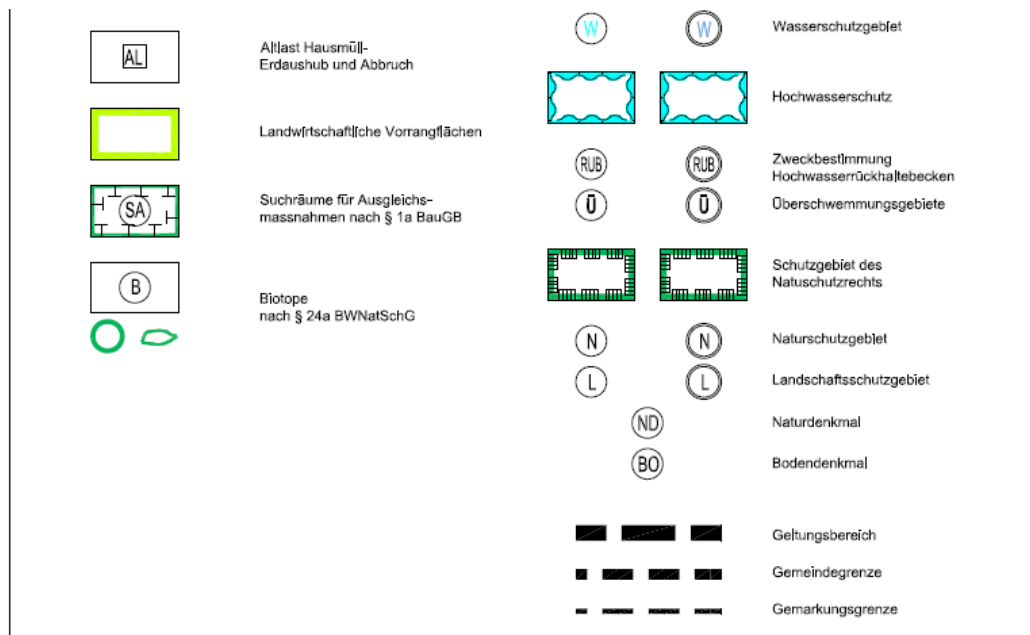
AL

Altlast Hausmüll-
Erdaushub und Abbruch

Landwirtschaftliche Vorrangflächen

SA

Suchräume für Ausgleichs-
massnahmen nach § 1a BauGB

B

Biotope
nach § 24a BWNatSchG

W W

Wasserschutzgebiet

Hochwasserschutz

RUB RUB

Zweckbestimmung
Hochwasserrückhaltebecken

Ü Ü

Überschwemmungsgebiete

Schutzgebiet des
Natuschutzrechts

N N

Naturschutzgebiet

L L

Landschaftsschutzgebiet

ND

Naturdenkmal

BO

Bodendenkmal

Geltungsbereich

Gemeindegrenze

Gemarkungsgrenze